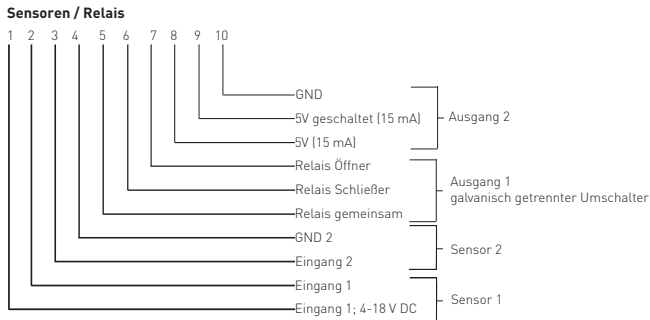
Sensoren / Relais

1 2 3 4 5 6 7 8 9 10

GND
5V geschaltet (15 mA)
5V (15 mA)
Ausgang 2

Relais Öffner
Relais Schließer
Relais gemeinsam
Ausgang 1
galvanisch getrennter Umschalter

GND 2
Eingang 2
Sensor 2

Eingang 1
Eingang 1; 4-18 V DC
Sensor 1